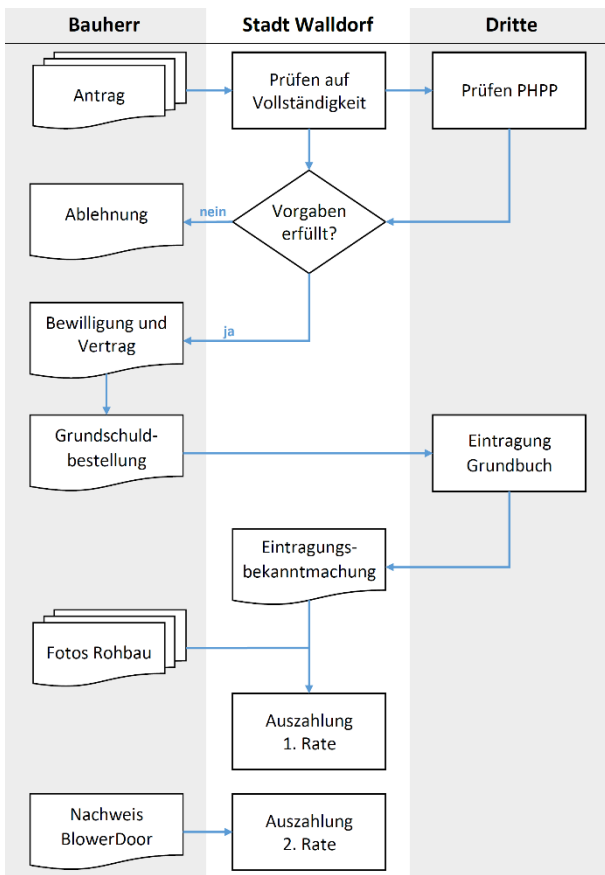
Bauherr

Stadt Walldorf

Dritte

Antrag

Prüfen auf Vollständigkeit

Prüfen PHPP

Ablehnung

nein

Vorgaben erfüllt?

Bewilligung und Vertrag

ja

Grundschuldbestellung

Eintragung Grundbuch

Eintragungsbekanntmachung

Fotos Rohbau

Auszahlung 1. Rate

Nachweis BlowerDoor

Auszahlung 2. Rate